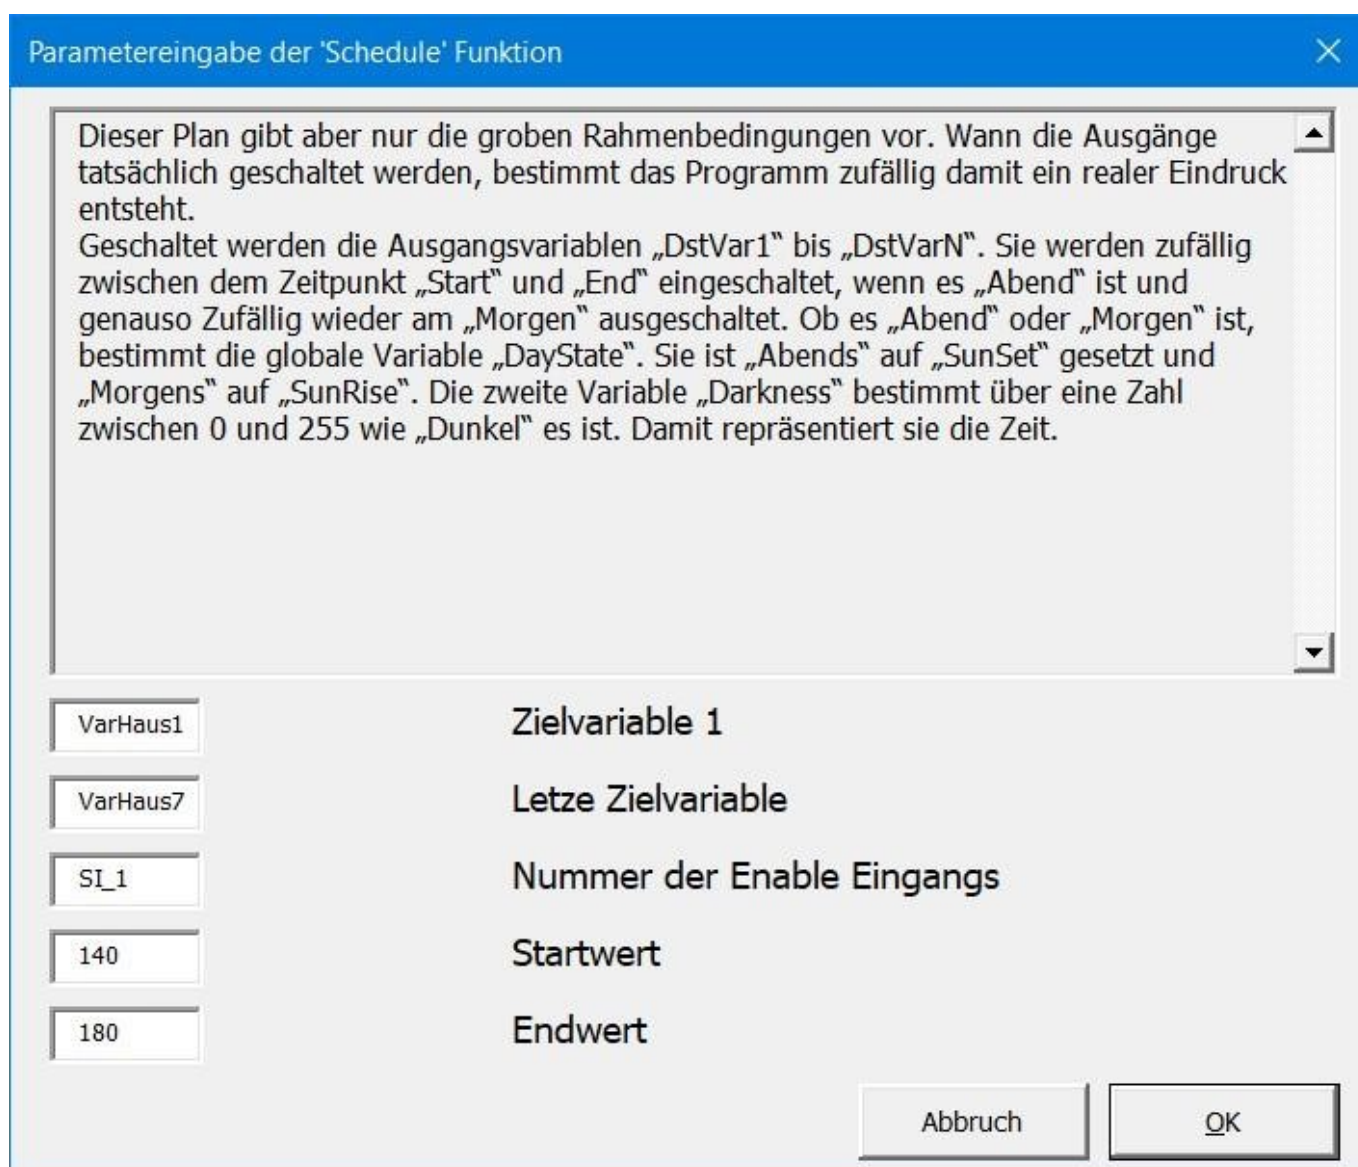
Parametereingabe der 'Schedule' Funktion

X

Dieser Plan gibt aber nur die groben Rahmenbedingungen vor. Wann die Ausgänge tatsächlich geschaltet werden, bestimmt das Programm zufällig damit ein realer Eindruck entsteht.
Geschaltet werden die Ausgangsvariablen „DstVar1" bis „DstVarN". Sie werden zufällig zwischen dem Zeitpunkt „Start" und „End" eingeschaltet, wenn es „Abend" ist und genauso Zufällig wieder am „Morgen" ausgeschaltet. Ob es „Abend" oder „Morgen" ist, bestimmt die globale Variable „DayState". Sie ist „Abends" auf „SunSet" gesetzt und „Morgens" auf „SunRise". Die zweite Variable „Darkness" bestimmt über eine Zahl zwischen 0 und 255 wie „Dunkel" es ist. Damit repräsentiert sie die Zeit.

VarHaus1 Zielvariable 1

VarHaus7 Letze Zielvariable

SI_1 Nummer der Enable Eingangs

140 Startwert

180 Endwert

Abbruch

OK